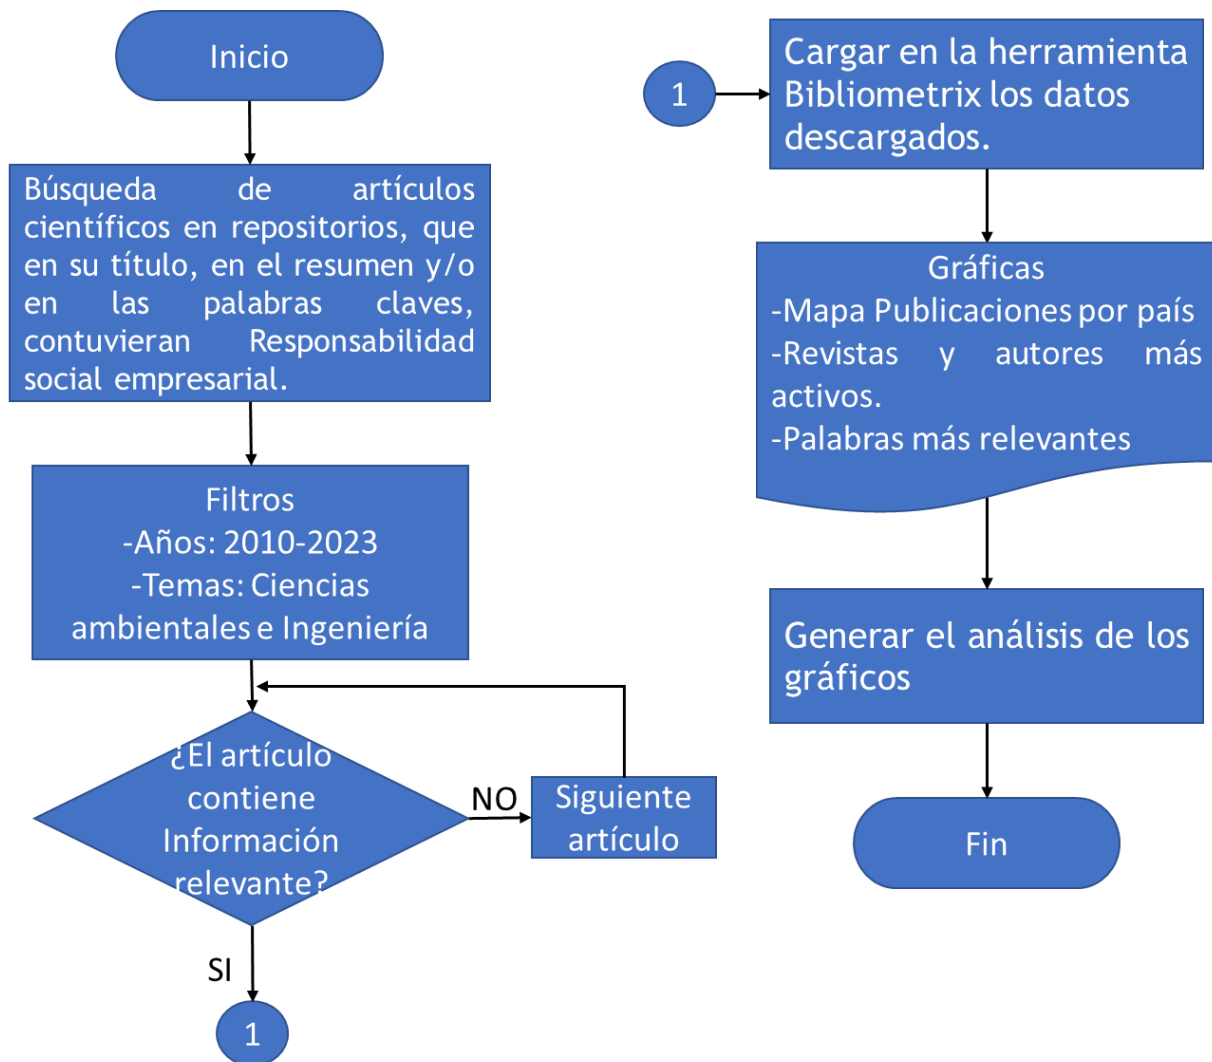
Inicio

Búsqueda de artículos científicos en repositorios, que en su título, en el resumen y/o en las palabras claves, contuvieran Responsabilidad social empresarial.

Filtros
-Años: 2010-2023
-Temas: Ciencias ambientales e Ingeniería

¿El artículo contiene Información relevante?

NO

Siguiente artículo

SI

1

1

Cargar en la herramienta Bibliometrix los datos descargados.

Gráficas
-Mapa Publicaciones por país
-Revistas y autores más activos.
-Palabras más relevantes

Generar el análisis de los gráficos

Fin